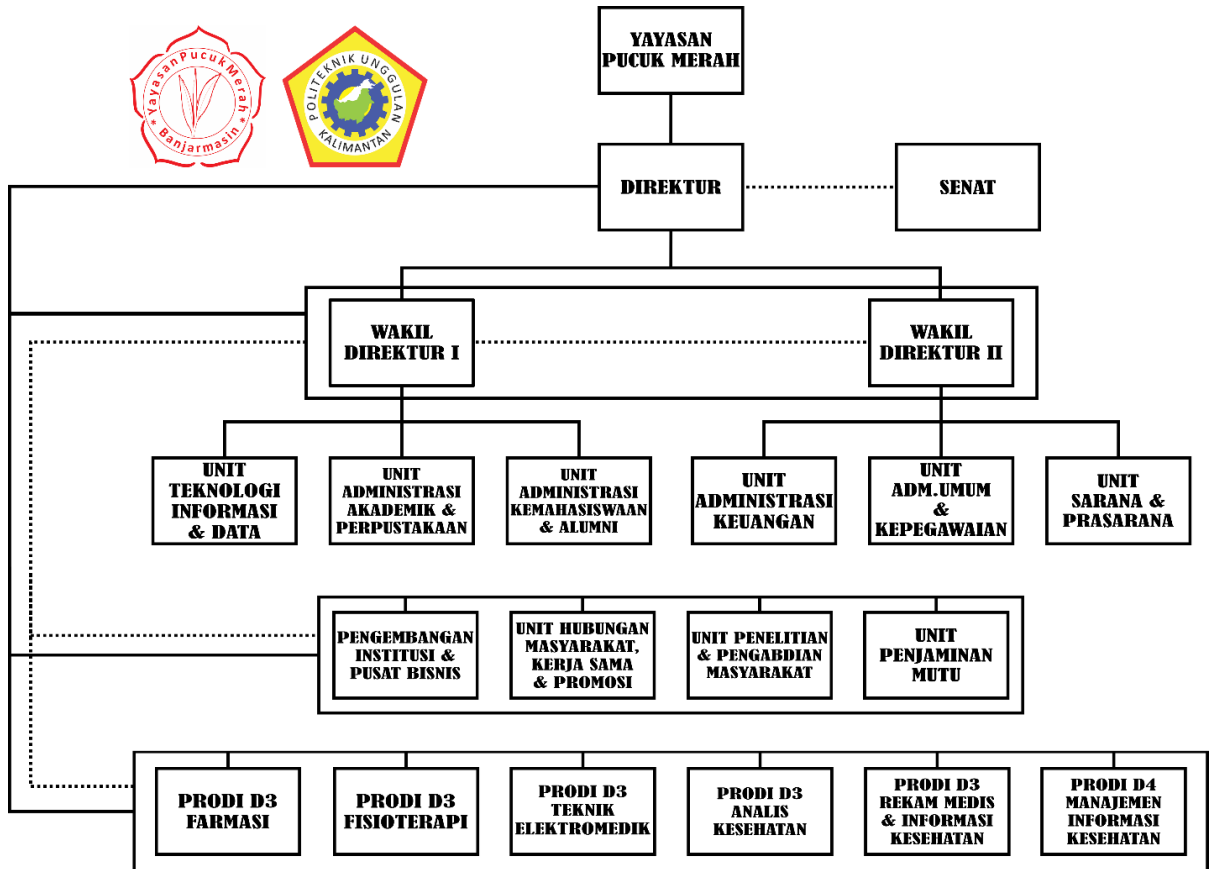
Yayasan Pucuk Merah
Banjarmasin

POLITEKNIK UNGGULAN
KALIMANTAN

YAYASAN PUCUK MERAH

DIREKTUR

SENAT

WAKIL DIREKTUR I

WAKIL DIREKTUR II

UNIT TEKNOLOGI INFORMASI & DATA

UNIT ADMINISTRASI AKADEMIK & PERPUSTAKAAN

UNIT ADMINISTRASI KEMAHASISWAAN & ALUMNI

UNIT ADMINISTRASI KEUANGAN

UNIT ADM.UMUM & KEPEGAWAIAN

UNIT SARANA & PRASARANA

PENGEMBANGAN INSTITUSI & PUSAT BISNIS

UNIT HUBUNGAN MASYARAKAT, KERJA SAMA & PROMOSI

UNIT PENELITIAN & PENGABDIAN MASYARAKAT

UNIT PENJAMINAN MUTU

PRODI D3 FARMASI

PRODI D3 FISIOTERAPI

PRODI D3 TEKNIK ELEKTROMEDIK

PRODI D3 ANALIS KESEHATAN

PRODI D3 REKAM MEDIS & INFORMASI KESEHATAN

PRODI D4 MANAJEMEN INFORMASI KESEHATAN